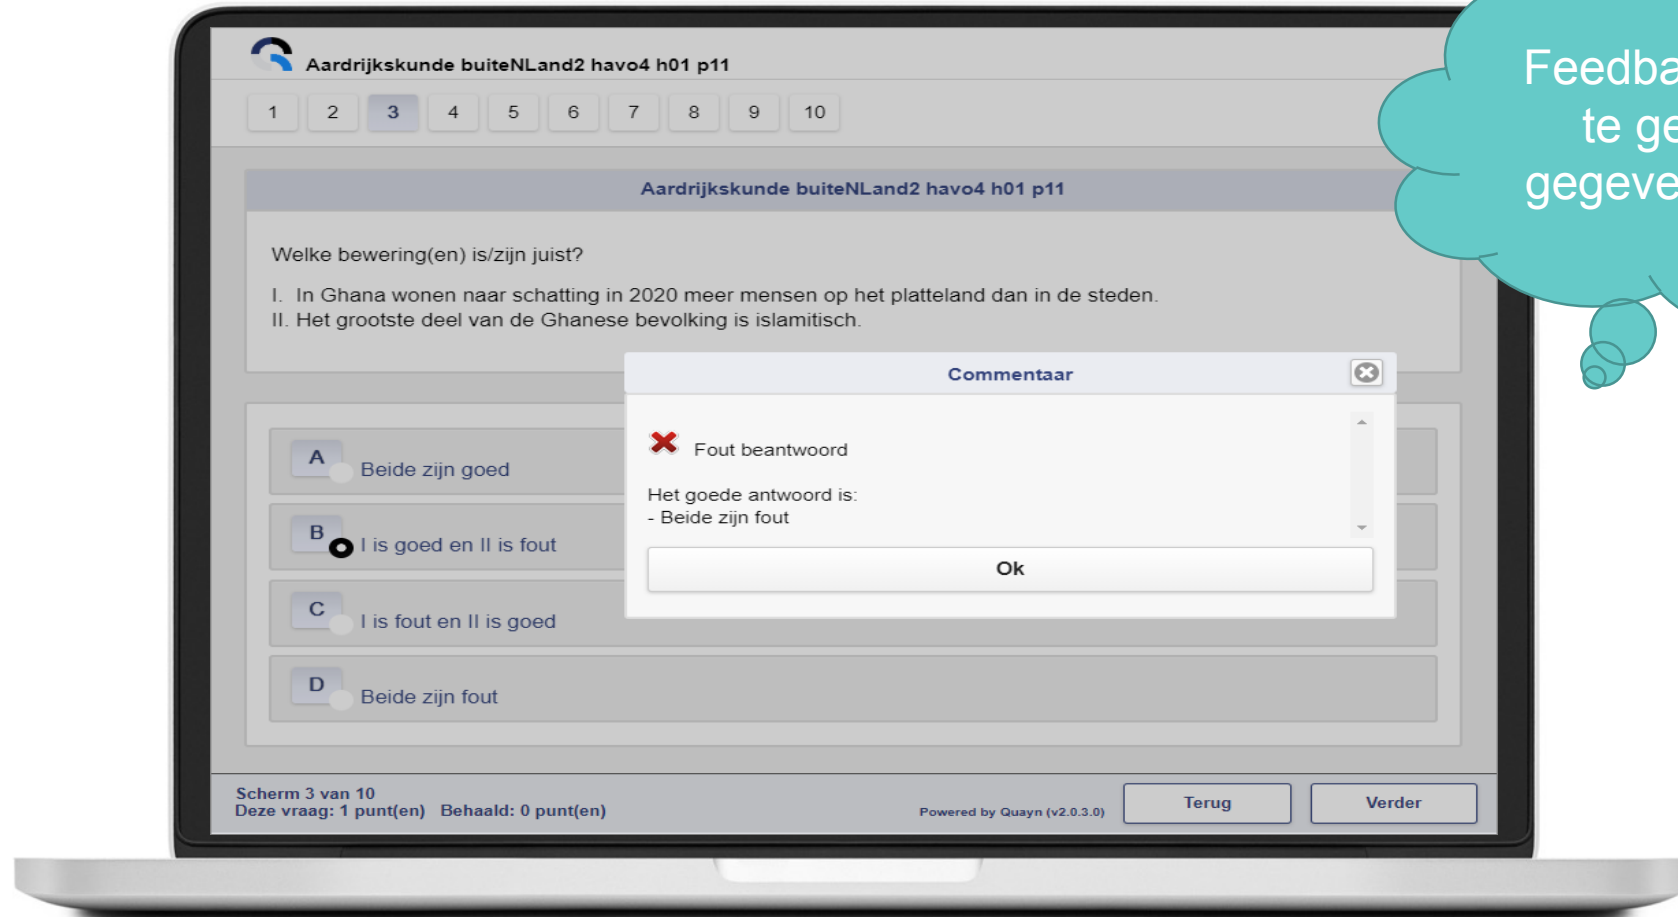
Aardrijkskunde buiteNLand2 havo4 h01 p11

1 2 3 4 5 6 7 8 9 10

Aardrijkskunde buiteNLand2 havo4 h01 p11

Welke bewering(en) is/zijn juist?

I. In Ghana wonen naar schatting in 2020 meer mensen op het platteland dan in de steden.
II. Het grootste deel van de Ghanese bevolking is islamitisch.

A Beide zijn goed

B I is goed en II is fout

C I is fout en II is goed

D Beide zijn fout

Commentaar

Fout beantwoord

Het goede antwoord is:
- Beide zijn fout

Ok

Scherm 3 van 10
Deze vraag: 1 punt(en) Behaald: 0 punt(en)

Powered by Quayn (v2.0.3.0)

Terug

Verder

Feedba
te ge
gegeve